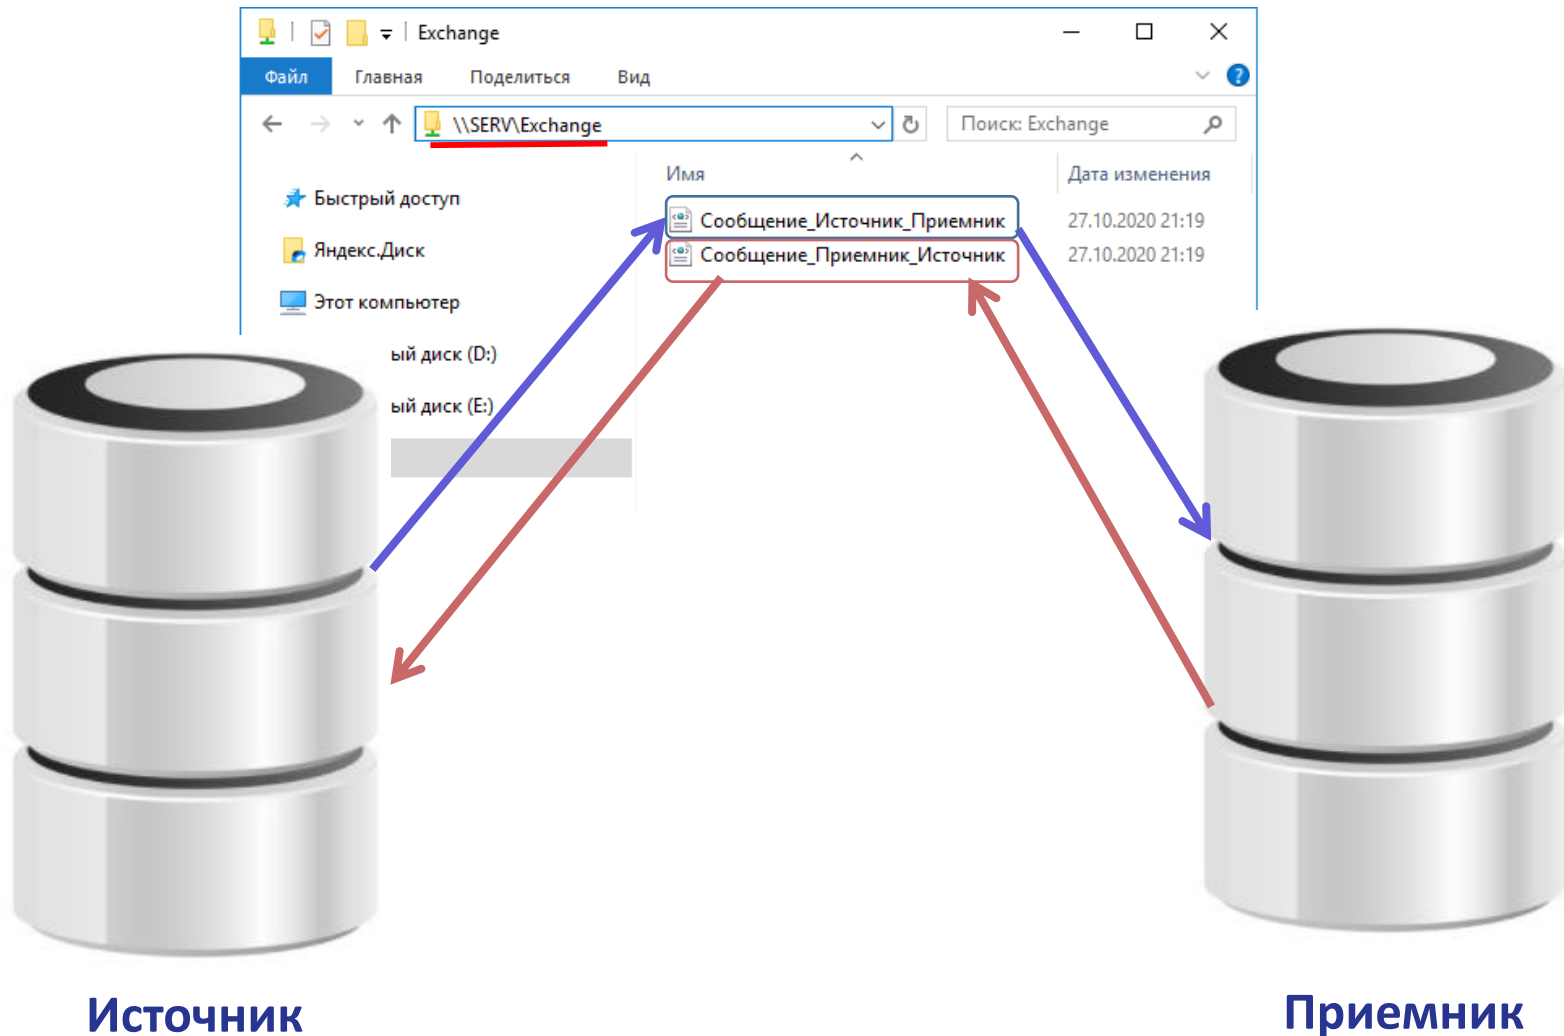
Exchange

Файл Главная Поделиться Вид

\\SERV\Exchange

Поиск: Exchange

Быстрый доступ

Яндекс.Диск

Этот компьютер

ый диск (D:)

ый диск (E:)

Имя

Дата изменения

Сообщение_Источник_Приемник 27.10.2020 21:19

Сообщение_Приемник_Источник 27.10.2020 21:19

Источник

Приемник